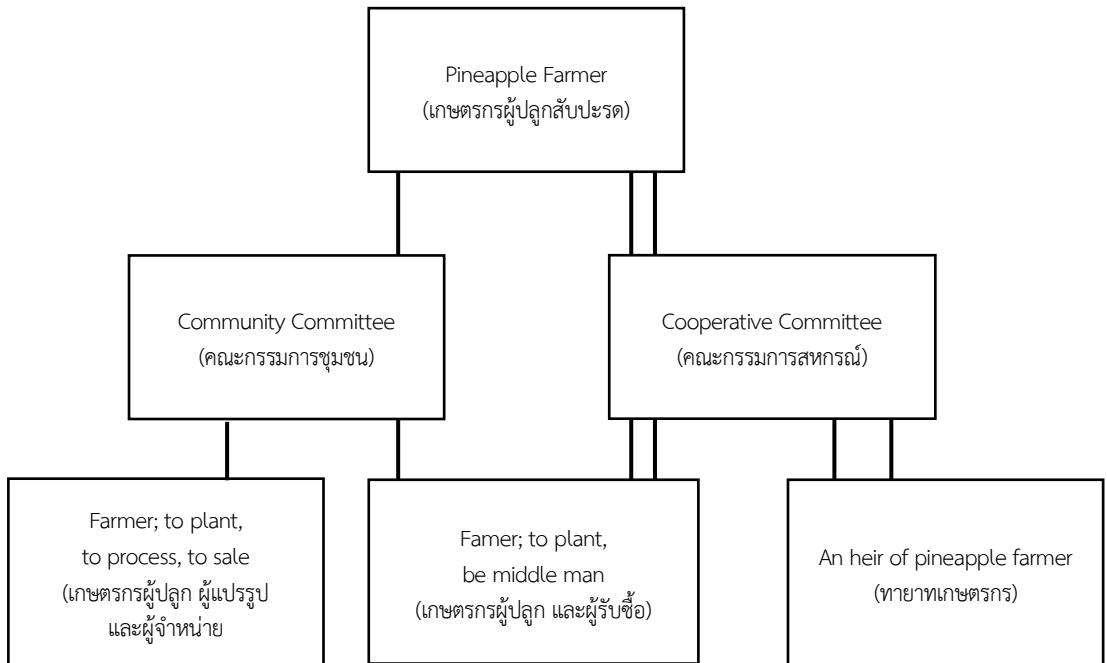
Pineapple Farmer
(เกษตรกรผู้ปลูกสับปะรด)

Community Committee
(คณะกรรมการชุมชน)

Cooperative Committee
(คณะกรรมการสหกรณ์)

Farmer; to plant, to process, to sale
(เกษตรกรผู้ปลูก ผู้แปรรูป และผู้จำหน่าย

Famer; to plant, be middle man
(เกษตรกรผู้ปลูก และผู้รับซื้อ)

An heir of pineapple farmer
(ทายาทเกษตรกร)